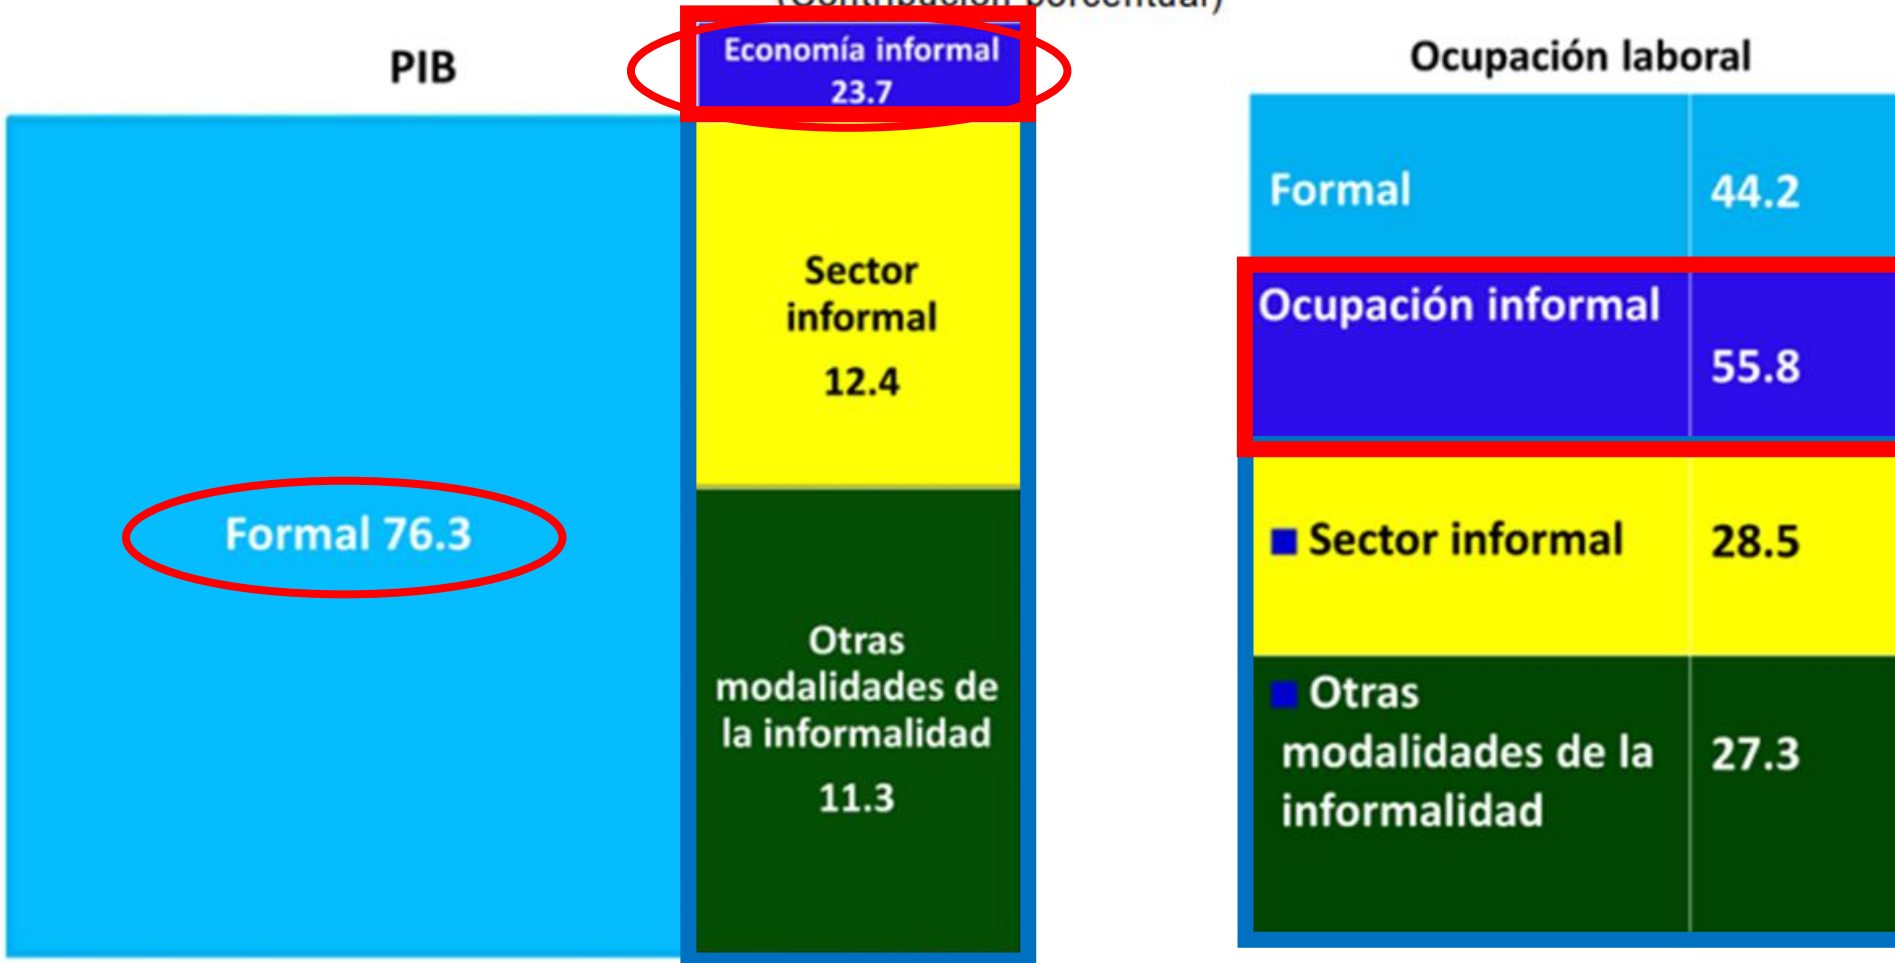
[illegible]

PIB

Formal 76.3

Economía informal 23.7

Sector informal 12.4

Otras modalidades de la informalidad 11.3

Ocupación laboral

| Formal | 44.2 |
|---|---|
| Ocupación informal | 55.8 |
| Sector informal | 28.5 |
| Otras modalidades de la informalidad | 27.3 |